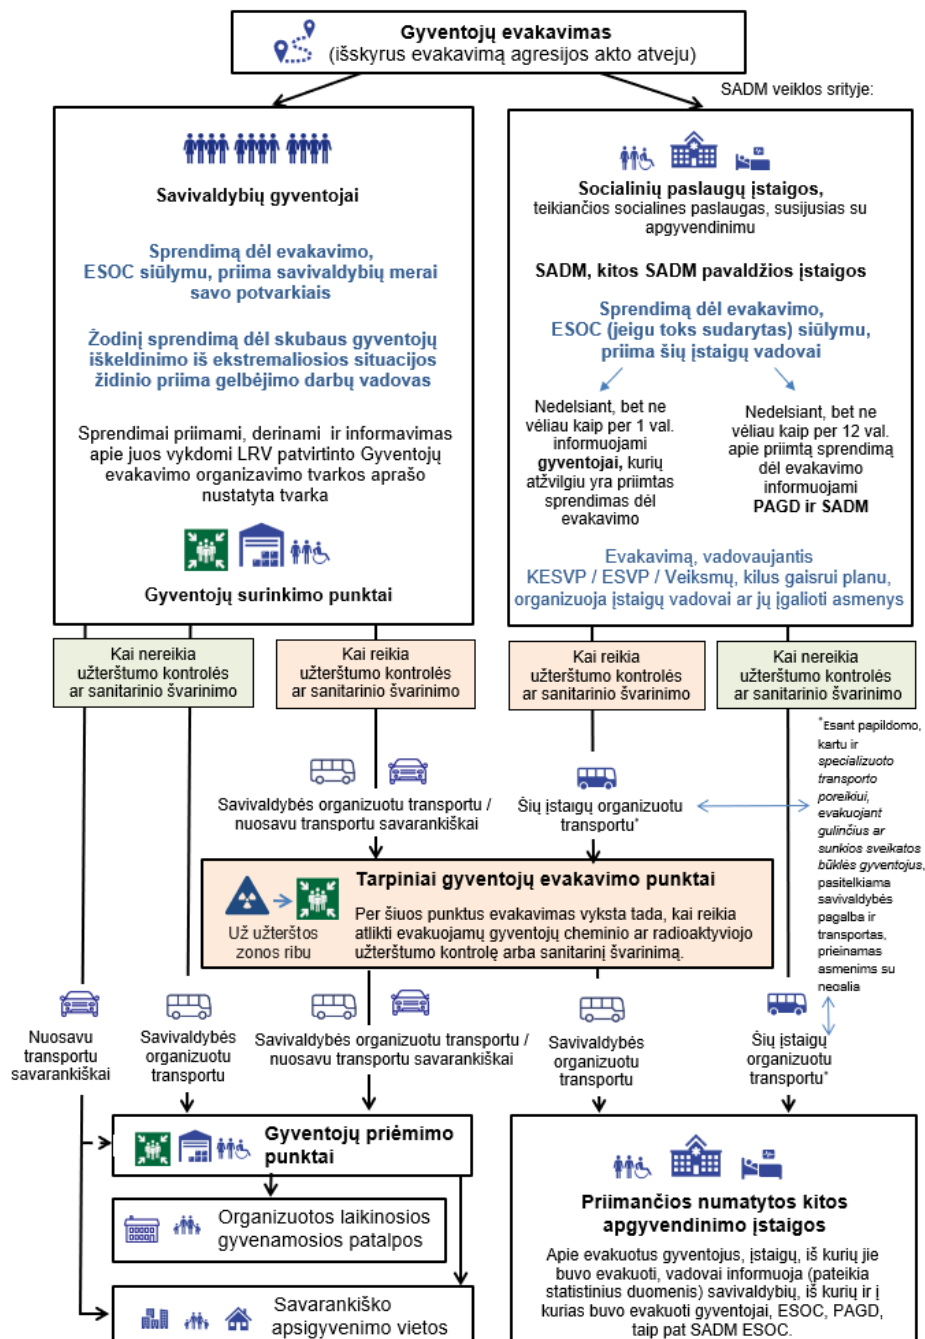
Gyventojų evakavimas
(išskyrus evakavimą agresijos akto atveju)

SADM veiklos srityje:

Savivaldybių gyventojai

Sprendimą dėl evakavimo, ESOC siūlymu, priima savivaldybių merai savo potvarkiais

Žodinį sprendimą dėl skubaus gyventojų iškeldinimo iš ekstremaliosios situacijos židinio priima gelbėjimo darbų vadovas

Sprendimai priimami, derinami ir informavimas apie juos vykdomi LRV patvirtinto Gyventojų evakavimo organizavimo tvarkos aprašo nustatyta tvarka

Gyventojų surinkimo punktai

Socialinių paslaugų įstaigos, teikiančios socialines paslaugas, susijusias su apgyvendinimu

SADM, kitos SADM pavaldžios įstaigos

Sprendimą dėl evakavimo, ESOC (jeigu toks sudarytas) siūlymu, priima šių įstaigų vadovai

Nedelsiant, bet ne vėliau kaip per 1 val. informuojami gyventojai, kurių atžvilgiu yra priimtas sprendimas dėl evakavimo

Nedelsiant, bet ne vėliau kaip per 12 val. apie priimtą sprendimą dėl evakavimo informuojami PAGD ir SADM

Evakavimą, vadovaujantis KESVP / ESVP / Veiksmų, kilus gaisrui planu, organizuoja įstaigų vadovai ar jų įgalioti asmenys

Kai nereikia užterštumo kontrolės ar sanitarinio švarinimo

Kai reikia užterštumo kontrolės ar sanitarinio švarinimo

Kai reikia užterštumo kontrolės ar sanitarinio švarinimo

Kai nereikia užterštumo kontrolės ar sanitarinio švarinimo

*Esant papildomo, kartu ir specializuoto transporto poreikiui, evakuojant gulinčius ar sunkios sveikatos būklės gyventojus, pasitelkiama savivaldybės pagalba ir transportas, prieinamas asmenims su negalia

Savivaldybės organizuotu transportu / nuosavu transportu savarankiškai

Šių įstaigų organizuotu transportu*

Tarpiniai gyventojų evakavimo punktai

Už užterštos zonos ribų

Per šiuos punktus evakavimas vyksta tada, kai reikia atlikti evakuojamų gyventojų cheminio ar radioaktyviojo užterštumo kontrolę arba sanitarinį švarinimą.

Nuosavu transportu savarankiškai

Savivaldybės organizuotu transportu

Savivaldybės organizuotu transportu / nuosavu transportu savarankiškai

Savivaldybės organizuotu transportu

Šių įstaigų organizuotu transportu*

Gyventojų priėmimo punktai

Organizuotos laikinosios gyvenamosios patalpos

Savarankiško apsigyvenimo vietos

Priimančios numatytos kitos apgyvendinimo įstaigos

Apie evakuotus gyventojus, įstaigų, iš kurių jie buvo evakuoti, vadovai informuoja (pateikia statistinius duomenis) savivaldybių, iš kurių ir į kurias buvo evakuoti gyventojai, ESOC, PAGD, taip pat SADM ESOC.